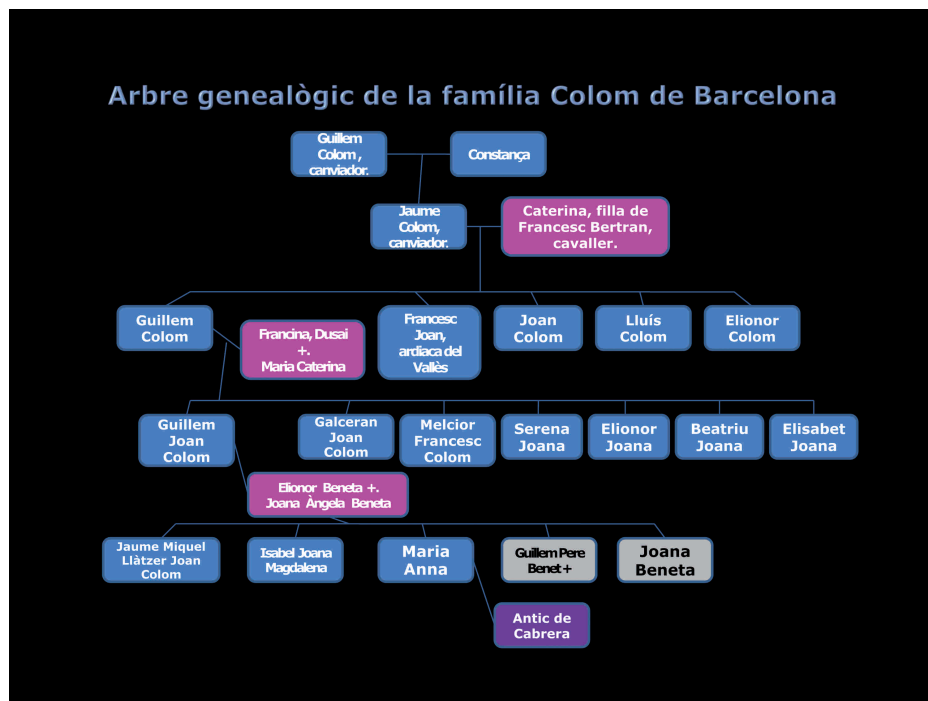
Arbre genealògic de la família Colom de Barcelona

Guillem Colom , canviador.

Constança

Jaume Colom, canviador.

Caterina, filla de Francesc Bertran, cavaller.

Guillem Colom

Francina, Dusai +. Maria Caterina

Francesc Joan, ardiaca del Vallès

Joan Colom

Lluís Colom

Elionor Colom

Guillem Joan Colom

Galceran Joan Colom

Melcior Francesc Colom

Serena Joana

Elionor Joana

Beatriu Joana

Elisabet Joana

Elionor Beneta +. Joana Àngela Beneta

Jaume Miquel Llàtzer Joan Colom

Isabel Joana Magdalena

Maria Anna

Guillem Pere Benet +

Joana Beneta

Antic de Cabrera